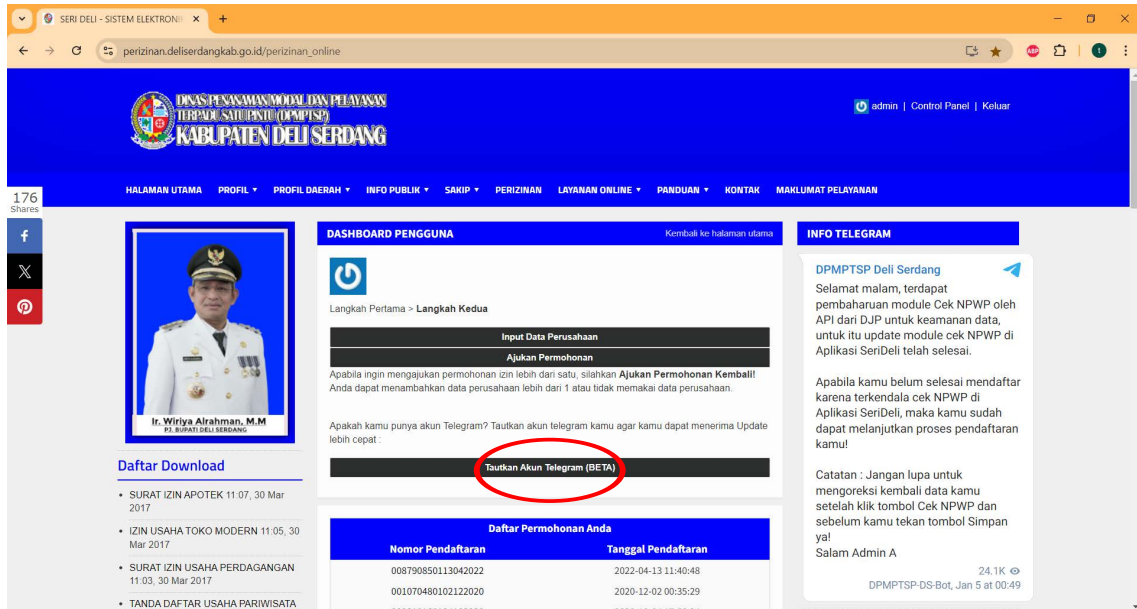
SERI DELI - SISTEM ELEKTRONI ×

perizinan.deliserdangkab.go.id/perizinan_online

DINAS PENANAMAN MODAL DAN PELAYANAN TERPADU SATU PINTU (DPMPTSP)
KABUPATEN DELI SERDANG

admin | Control Panel | Keluar

HALAMAN UTAMA PROFIL ▾ PROFIL DAERAH ▾ INFO PUBLIK ▾ SAKIP ▾ PERIZINAN LAYANAN ONLINE ▾ PANDUAN ▾ KONTAK MAKLUMAT PELAYANAN

176 Shares

Ir. Wiriya Alrahman, M.M
PJ. BUPATI DELI SERDANG

Daftar Download

• SURAT IZIN APOTEK 11:07, 30 Mar 2017
• IZIN USAHA TOKO MODERN 11:05, 30 Mar 2017
• SURAT IZIN USAHA PERDAGANGAN 11:03, 30 Mar 2017
• TANDA DAFTAR USAHA PARIWISATA

DASHBOARD PENGGUNA
Kembali ke halaman utama

Langkah Pertama > Langkah Kedua

Input Data Perusahaan

Ajukan Permohonan

Apabila ingin mengajukan permohonan izin lebih dari satu, silahkan Ajukan Permohonan Kembali! Anda dapat menambahkan data perusahaan lebih dari 1 atau tidak memakai data perusahaan.

Apakah kamu punya akun Telegram? Tautkan akun telegram kamu agar kamu dapat menerima Update lebih cepat :

Tautkan Akun Telegram (BETA)

Daftar Permohonan Anda

| Nomor Pendaftaran | Tanggal Pendaftaran |
|---|---|
| 008790850113042022 | 2022-04-13 11:40:48 |
| 001070480102122020 | 2020-12-02 00:35:29 |

INFO TELEGRAM

DPMPTSP Deli Serdang

Selamat malam, terdapat pembaharuan module Cek NPWP oleh API dari DJP untuk keamanan data, untuk itu update module cek NPWP di Aplikasi SeriDeli telah selesai.

Apabila kamu belum selesai mendaftar karena terkendala cek NPWP di Aplikasi SeriDeli, maka kamu sudah dapat melanjutkan proses pendaftaran kamu!

Catatan : Jangan lupa untuk mengoreksi kembali data kamu setelah klik tombol Cek NPWP dan sebelum kamu tekan tombol Simpan ya!
Salam Admin A

24.1K
DPMPTSP-DS-Bot, Jan 5 at 00:49